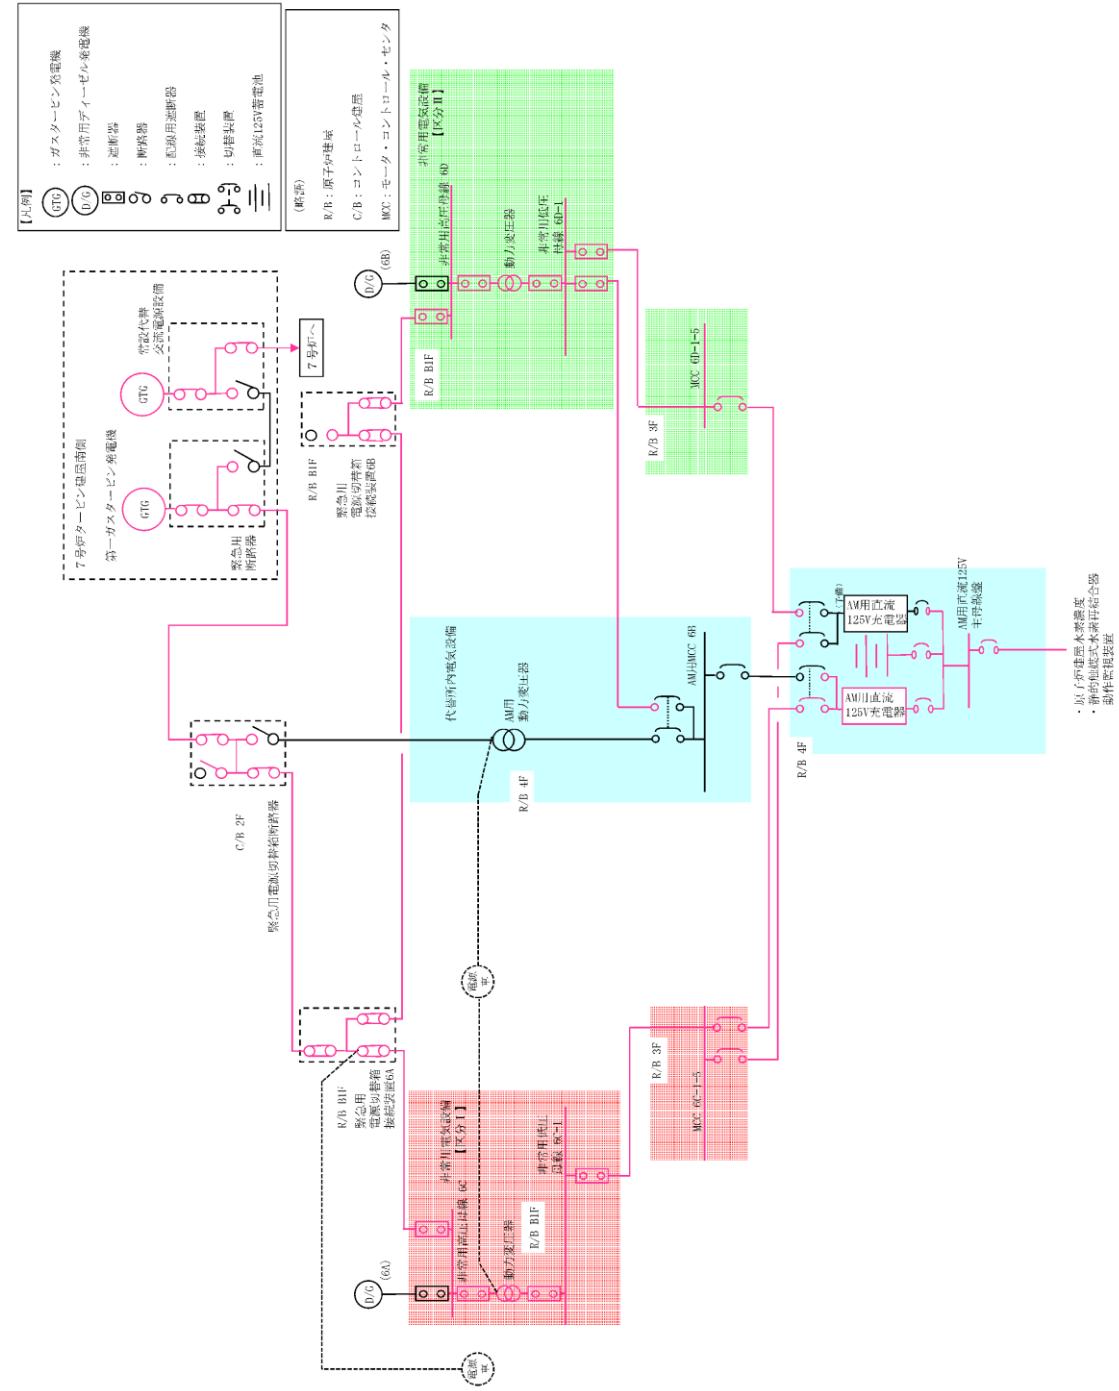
【凡例】
GTG ：ガスタービン発電機
D/G ：非常用ディーゼル発電機
：遮断器
：断路器
：配線用遮断器
：接続装置
：切替装置
：直流125V蓄電池

（略語）
R/B：原子炉建屋
C/B：コントロール建屋
MCC：モータ・コントロール・センタ

7号炉タービン建屋南側
第一ガスタービン発電機
GTG
緊急用断路器
常設代替交流電源設備
GTG
7号炉へ

R/B B1F
緊急用電源切替箱接続装置6B

D/G (6B)
非常用電気設備【区分II】
非常用高圧母線 6D
動力変圧器
非常用低圧母線 6D-1
R/B B1F

MCC 6D-1-5
R/B 3F

代替所内電気設備
AM用動力変圧器
AM用MCC 6B
R/B 4F

AM用直流125V充電器
AM用直流125V充電器
AM用直流125V主母線盤
R/B 4F
（予備）

・原子炉建屋水素濃度
・静的触媒式水素再結合器動作監視装置

C/B 2F
緊急用電源切替箱断路器

R/B B1F
緊急用電源切替箱接続装置6A

D/G (6A)
非常用電気設備【区分I】
非常用高圧母線 6C
動力変圧器
非常用低圧母線 6C-1
R/B B1F

MCC 6C-1-5
R/B 3F

電源車
電源車